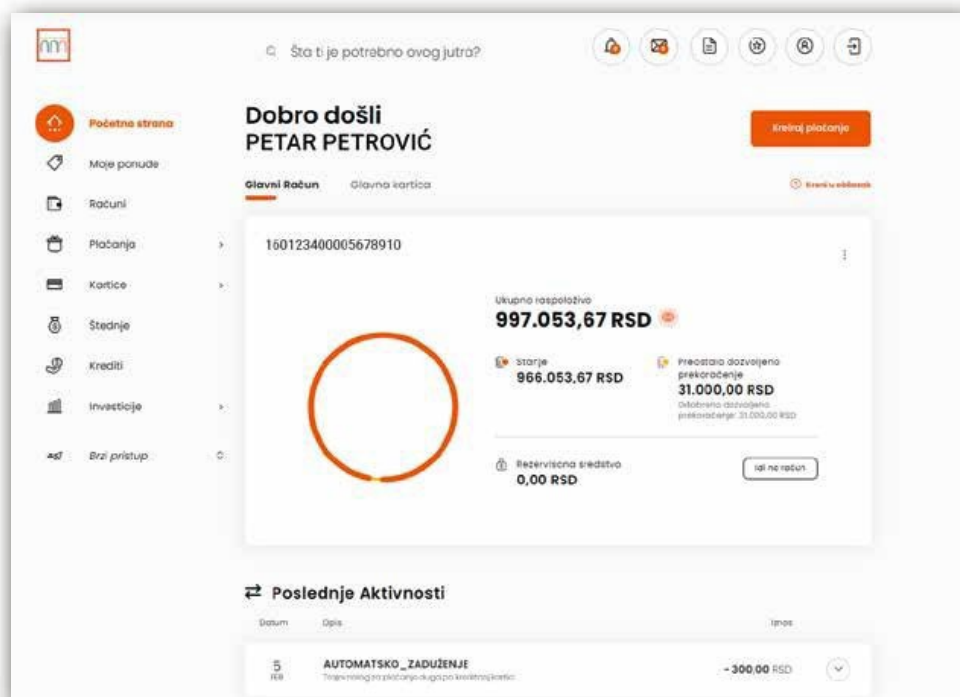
Šta ti je potrebno ovog jutra?

Početna strana
Moje ponude
Računi
Plaćanja
Kartice
Štednje
Krediti
Investicije
Brzi pristup

Dobro došli
PETAR PETROVIĆ

Kreiraj plaćanje

Glavni Račun
Glavna kartica

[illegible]

160123400005678910

Ukupno raspoloživo
997.053,67 RSD

Stanje
966.053,67 RSD

Preostalo dozvoljeno prekoračenje
31.000,00 RSD
Odobreno dozvoljeno prekoračenje: 31.000,00 RSD

Rezervisana sredstva
0,00 RSD

Idi na račun

Poslednje Aktivnosti

Datum
Opis
Iznos

5
FEB
AUTOMATSKO_ZADUŽENJE
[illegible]
- 300,00 RSD